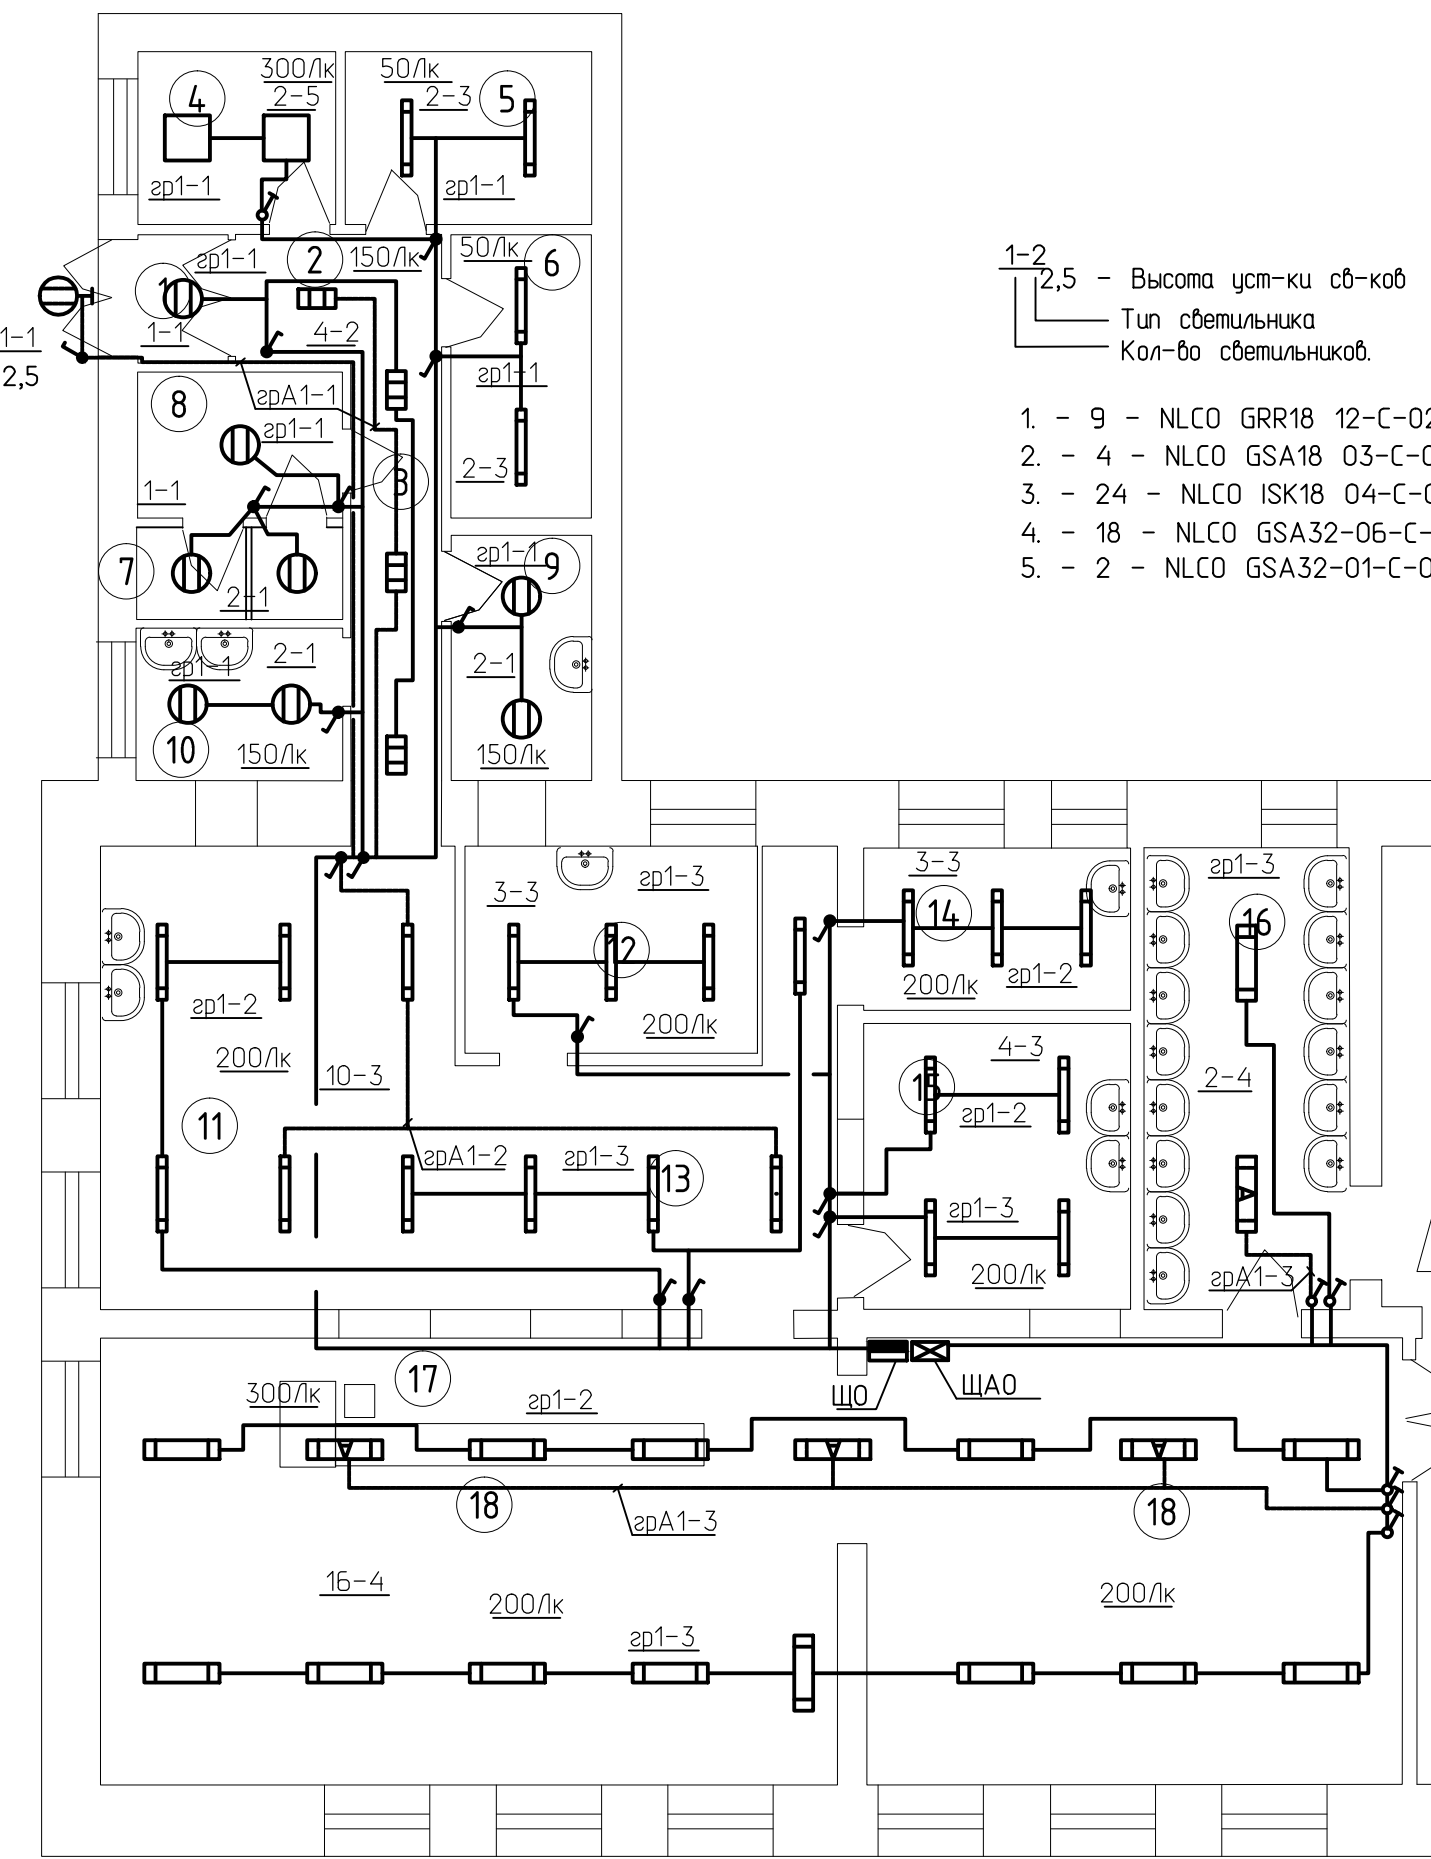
300/Лк
2-5
4
гр1-1
50/Лк
2-3
5
гр1-1
гр1-1
2
150/Лк
50/Лк
6
10
1-1
4-2
гр1-1
2-3
1-1
2,5
8
грА1-1
гр1-1
3
1-1
7
2-1
гр1-1
9
гр1-1
2-1
2-1
10
150/Лк
150/Лк

1-2
2,5 - Высота уст-ки св-ков
Тип светильника
Кол-во светильников.

1. - 9 - NLCO GRR18 12-C-02
2. - 4 - NLCO GSA18 03-C-0
3. - 24 - NLCO ISK18 04-C-0
4. - 18 - NLCO GSA32-06-C-
5. - 2 - NLCO GSA32-01-C-0

гр1-3
3-3
12
200/Лк
3-3
14
200/Лк
гр1-2
гр1-3
16
гр1-2
200/Лк
10-3
11
4-3
15
гр1-2
2-4
грА1-2
гр1-3
13
гр1-3
200/Лк
грА1-3
17
300/Лк
гр1-2
ЩО
ЩАО
18
грА1-3
18
16-4
200/Лк
200/Лк
гр1-3